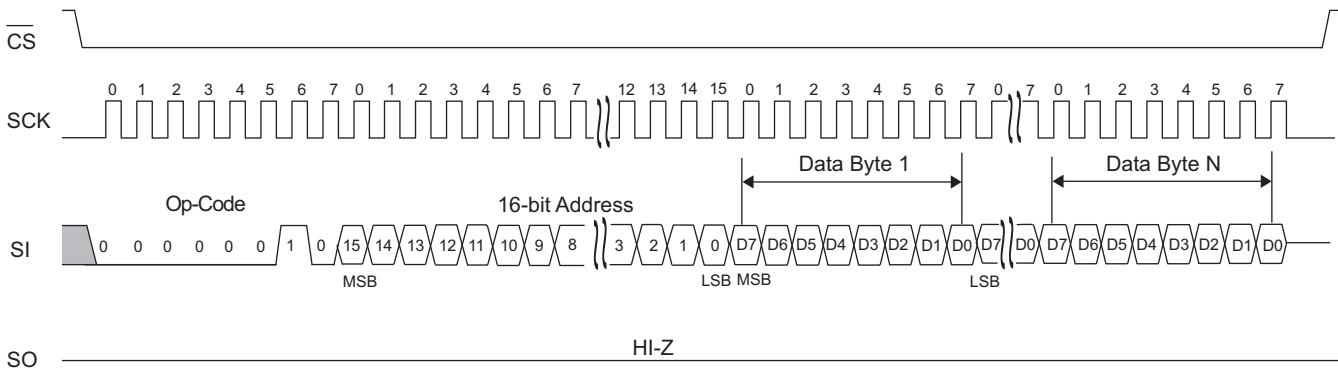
$\overline{CS}$

SCK

0 1 2 3 4 5 6 7 0 1 2 3 4 5 6 7 12 13 14 15 0 1 2 3 4 5 6 7 0 7 0 1 2 3 4 5 6 7

Data Byte 1

Data Byte N

Op-Code

16-bit Address

SI

0 0 0 0 0 0 1 0 15 14 13 12 11 10 9 8 3 2 1 0 D7 D6 D5 D4 D3 D2 D1 D0 D7 D0 D7 D6 D5 D4 D3 D2 D1 D0

MSB

LSB MSB

LSB

SO

HI-Z